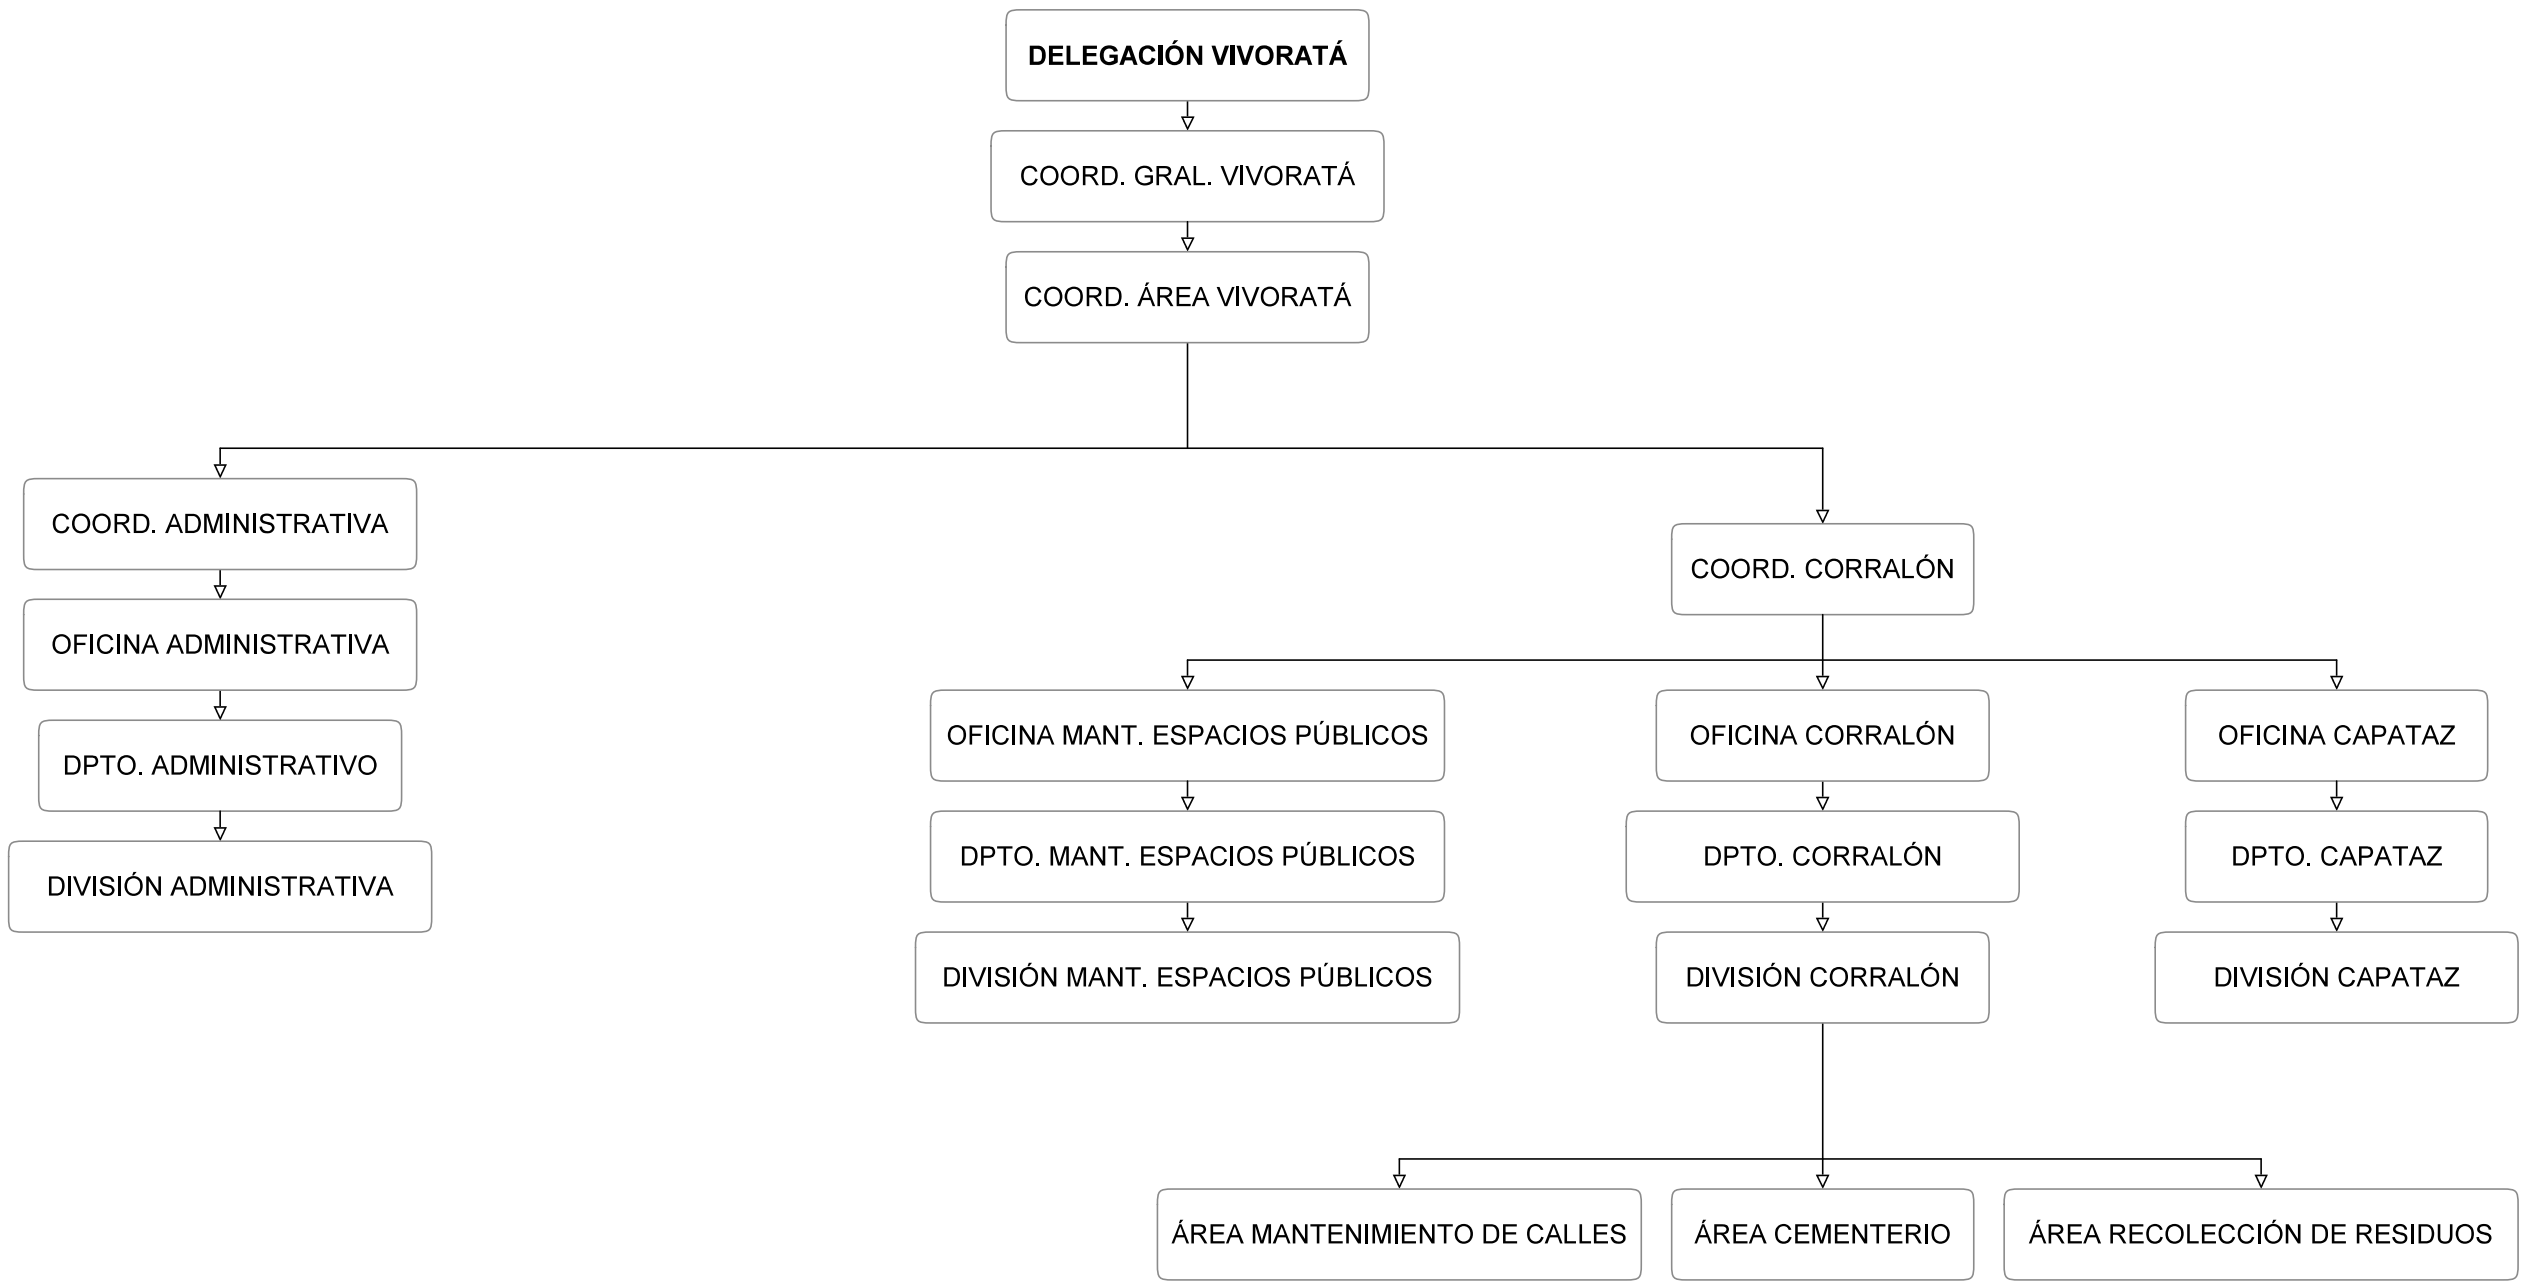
DELEGACIÓN VIVORATÁ

COORD. GRAL. VIVORATÁ

COORD. ÁREA VIVORATÁ

COORD. ADMINISTRATIVA

OFICINA ADMINISTRATIVA

DPTO. ADMINISTRATIVO

DIVISIÓN ADMINISTRATIVA

COORD. CORRALÓN

OFICINA MANT. ESPACIOS PÚBLICOS

DPTO. MANT. ESPACIOS PÚBLICOS

DIVISIÓN MANT. ESPACIOS PÚBLICOS

OFICINA CORRALÓN

DPTO. CORRALÓN

DIVISIÓN CORRALÓN

OFICINA CAPATAZ

DPTO. CAPATAZ

DIVISIÓN CAPATAZ

ÁREA MANTENIMIENTO DE CALLES

ÁREA CEMENTERIO

ÁREA RECOLECCIÓN DE RESIDUOS